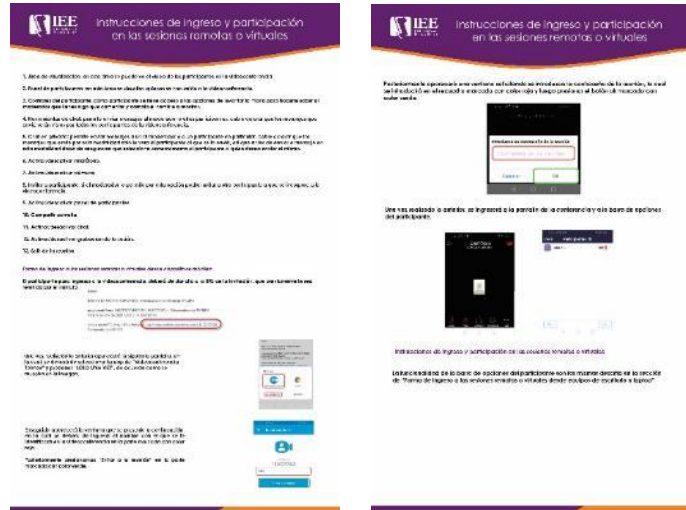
IEE

Instrucciones de ingreso y participación en las sesiones remotas o virtuales

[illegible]

Forma de ingreso a las sesiones remotas o virtuales desde un teléfono móvil

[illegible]

IEE

Instrucciones de ingreso y participación en las sesiones remotas o virtuales

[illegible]

Instrucciones de ingreso y participación en las sesiones remotas o virtuales

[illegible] "Forma de ingreso a las sesiones remotas o virtuales desde equipos de escritorio o laptop"